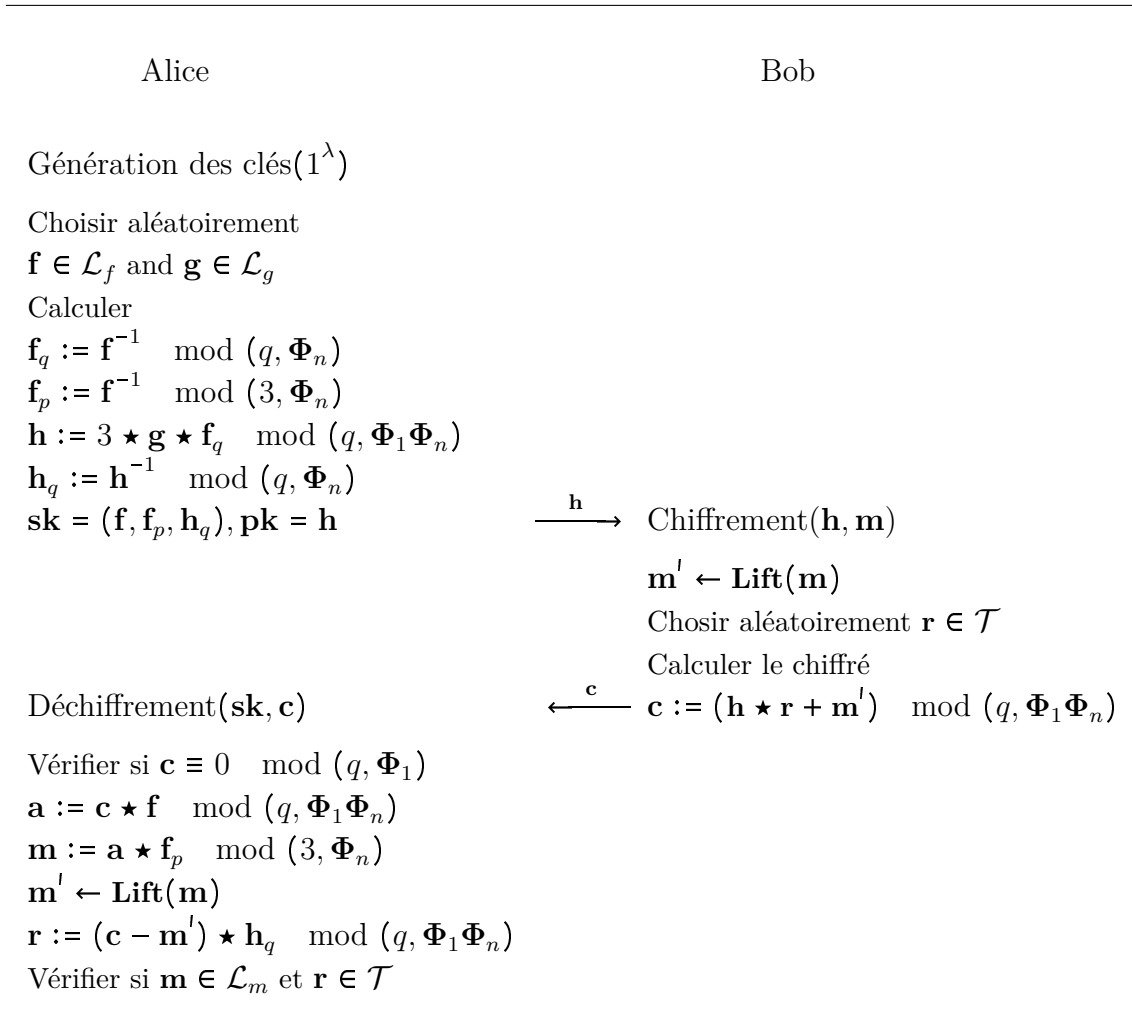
Alice

Bob

Génération des clés$(1^{\lambda})$

Choisir aléatoirement
$\mathbf{f} \in \mathcal{L}_f$ and $\mathbf{g} \in \mathcal{L}_g$
Calculer
$\mathbf{f}_q := \mathbf{f}^{-1} \mod (q, \mathbf{\Phi}_n)$
$\mathbf{f}_p := \mathbf{f}^{-1} \mod (3, \mathbf{\Phi}_n)$
$\mathbf{h} := 3 \star \mathbf{g} \star \mathbf{f}_q \mod (q, \mathbf{\Phi}_1\mathbf{\Phi}_n)$
$\mathbf{h}_q := \mathbf{h}^{-1} \mod (q, \mathbf{\Phi}_n)$
$\mathbf{sk} = (\mathbf{f}, \mathbf{f}_p, \mathbf{h}_q), \mathbf{pk} = \mathbf{h}$

$\xrightarrow{\mathbf{h}}$

Chiffrement$(\mathbf{h}, \mathbf{m})$

$\mathbf{m}' \leftarrow \mathbf{Lift}(\mathbf{m})$
Chosir aléatoirement $\mathbf{r} \in \mathcal{T}$
Calculer le chiffré
$\mathbf{c} := (\mathbf{h} \star \mathbf{r} + \mathbf{m}') \mod (q, \mathbf{\Phi}_1\mathbf{\Phi}_n)$

$\xleftarrow{\mathbf{c}}$

Déchiffrement$(\mathbf{sk}, \mathbf{c})$

Vérifier si $\mathbf{c} \equiv 0 \mod (q, \mathbf{\Phi}_1)$
$\mathbf{a} := \mathbf{c} \star \mathbf{f} \mod (q, \mathbf{\Phi}_1\mathbf{\Phi}_n)$
$\mathbf{m} := \mathbf{a} \star \mathbf{f}_p \mod (3, \mathbf{\Phi}_n)$
$\mathbf{m}' \leftarrow \mathbf{Lift}(\mathbf{m})$
$\mathbf{r} := (\mathbf{c} - \mathbf{m}') \star \mathbf{h}_q \mod (q, \mathbf{\Phi}_1\mathbf{\Phi}_n)$
Vérifier si $\mathbf{m} \in \mathcal{L}_m$ et $\mathbf{r} \in \mathcal{T}$